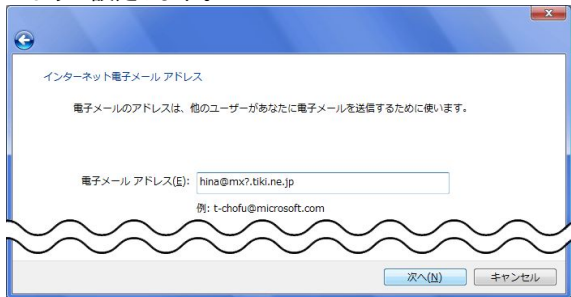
インターネット電子メール アドレス

電子メールのアドレスは、他のユーザーがあなたに電子メールを送信するために使います。

電子メール アドレス(E): hina@mx?.tiki.ne.jp

例: t-chofu@microsoft.com

次へ(N)
キャンセル